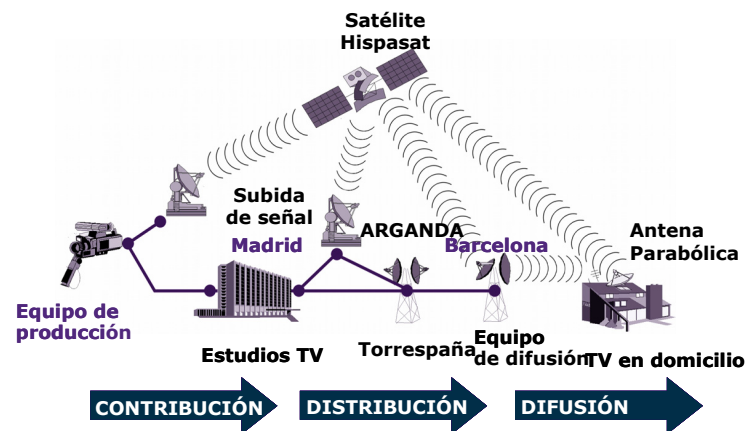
Satélite
Hispasat

Subida
de señal

ARGANDA

Madrid

Barcelona

Antena
Parabólica

Equipo de
producción

Estudios TV

Torrespaña

Equipo
de difusión

TV en domicilio

CONTRIBUCIÓN

DISTRIBUCIÓN

DIFUSIÓN